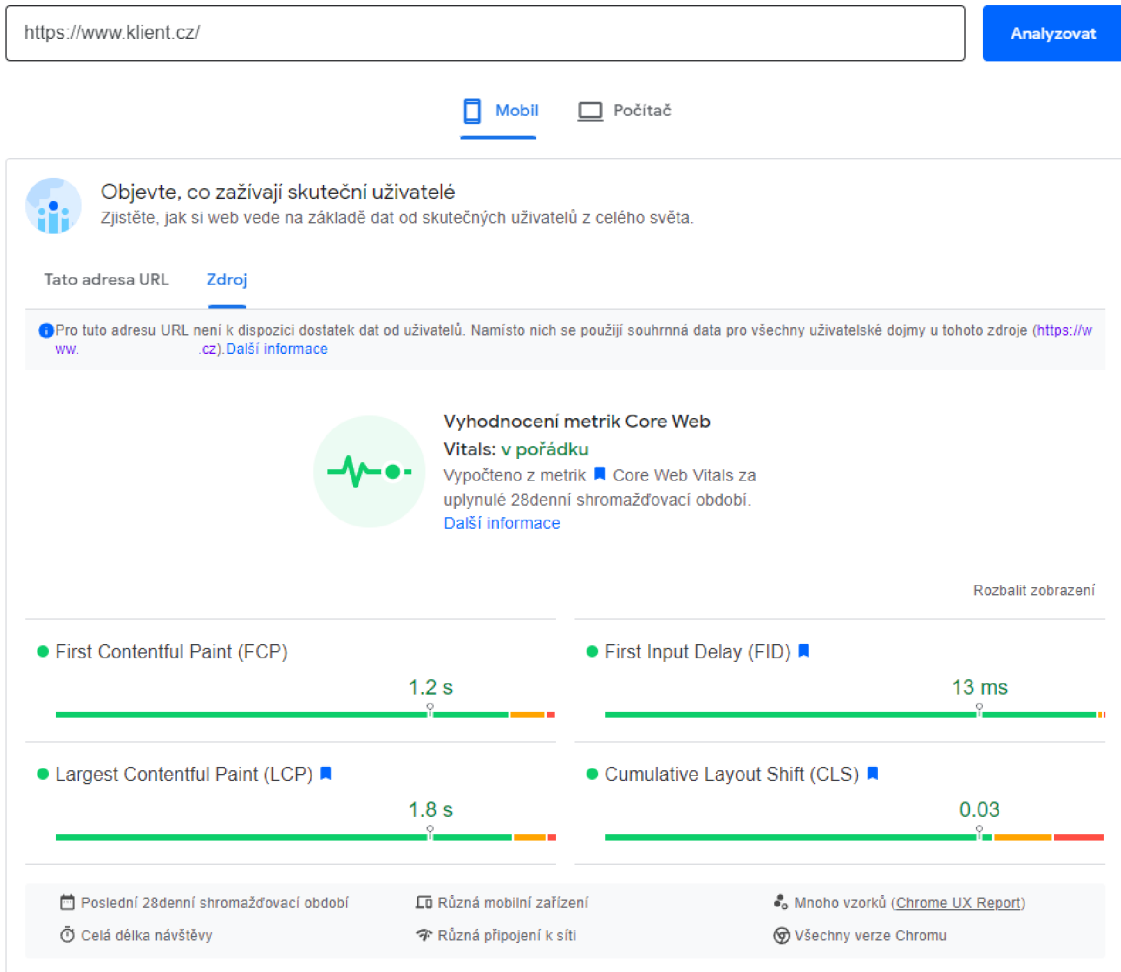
https://www.klient.cz/

Analyzovat

Mobil

Počítač

Objevte, co zažívají skuteční uživatelé

Zjistěte, jak si web vede na základě dat od skutečných uživatelů z celého světa.

Tato adresa URL

Zdroj

Pro tuto adresu URL není k dispozici dostatek dat od uživatelů. Namísto nich se použijí souhrnná data pro všechny uživatelské dojmy u tohoto zdroje (https://www. .cz). Další informace

Vyhodnocení metrik Core Web Vitals: v pořádku

Vypočteno z metrik Core Web Vitals za uplynulé 28denní shromažďovací období. Další informace

Rozbalit zobrazení

First Contentful Paint (FCP)

1.2 s

First Input Delay (FID)

13 ms

Largest Contentful Paint (LCP)

1.8 s

Cumulative Layout Shift (CLS)

0.03

Poslední 28denní shromažďovací období

Různá mobilní zařízení

Mnoho vzorků (Chrome UX Report)

Celá délka návštěvy

Různá připojení k síti

Všechny verze Chromu